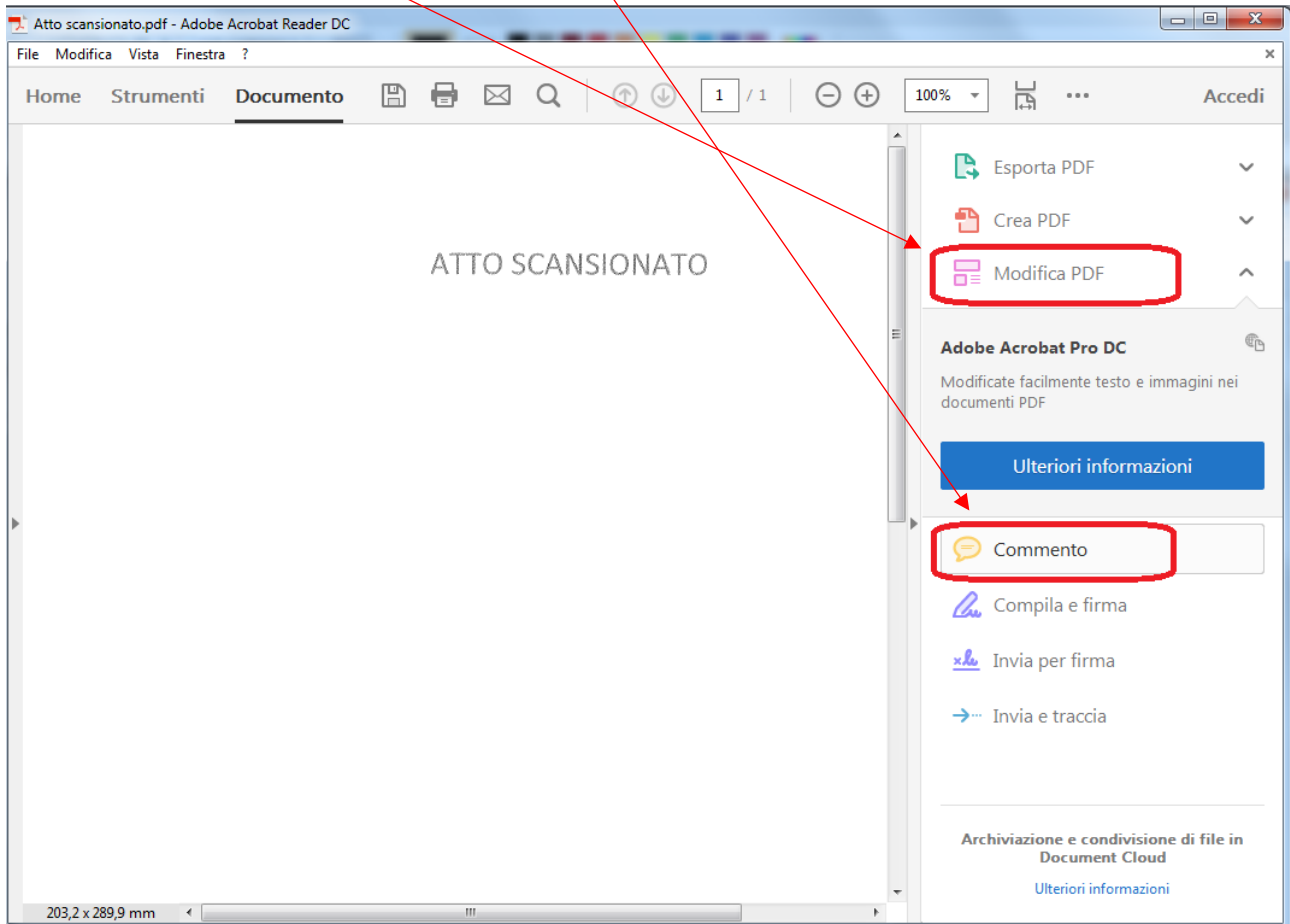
Atto scansionato.pdf - Adobe Acrobat Reader DC

File Modifica Vista Finestra ?

Home Strumenti Documento 1 / 1 100% Accedi

ATTO SCANSIONATO

Esporta PDF

Crea PDF

Modifica PDF

Adobe Acrobat Pro DC

Modificate facilmente testo e immagini nei documenti PDF

Ulteriori informazioni

Commento

Compila e firma

Invia per firma

Invia e traccia

Archiviazione e condivisione di file in Document Cloud

Ulteriori informazioni

203,2 x 289,9 mm